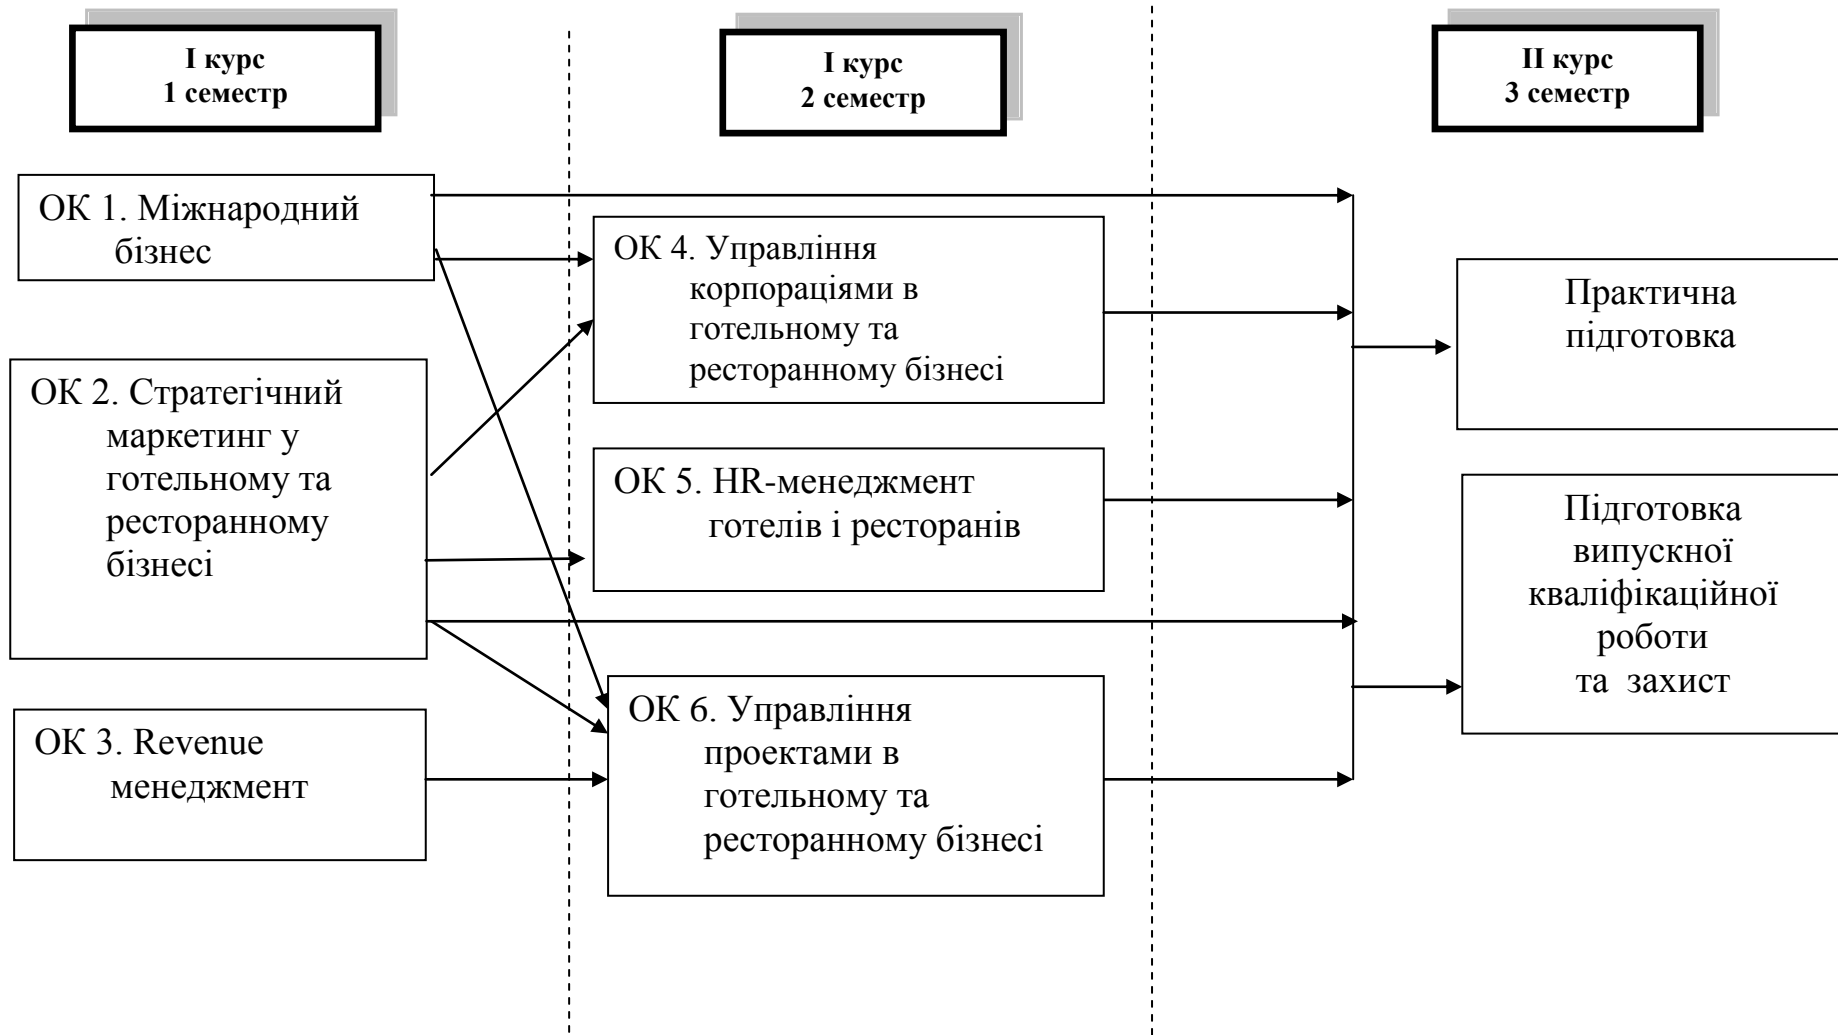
I курс
1 семестр

I курс
2 семестр

II курс
3 семестр

ОК 1. Міжнародний бізнес

ОК 2. Стратегічний маркетинг у готельному та ресторанному бізнесі

ОК 3. Revenue менеджмент

ОК 4. Управління корпораціями в готельному та ресторанному бізнесі

ОК 5. HR-менеджмент готелів і ресторанів

ОК 6. Управління проектами в готельному та ресторанному бізнесі

Практична підготовка

Підготовка випускної кваліфікаційної роботи та захист